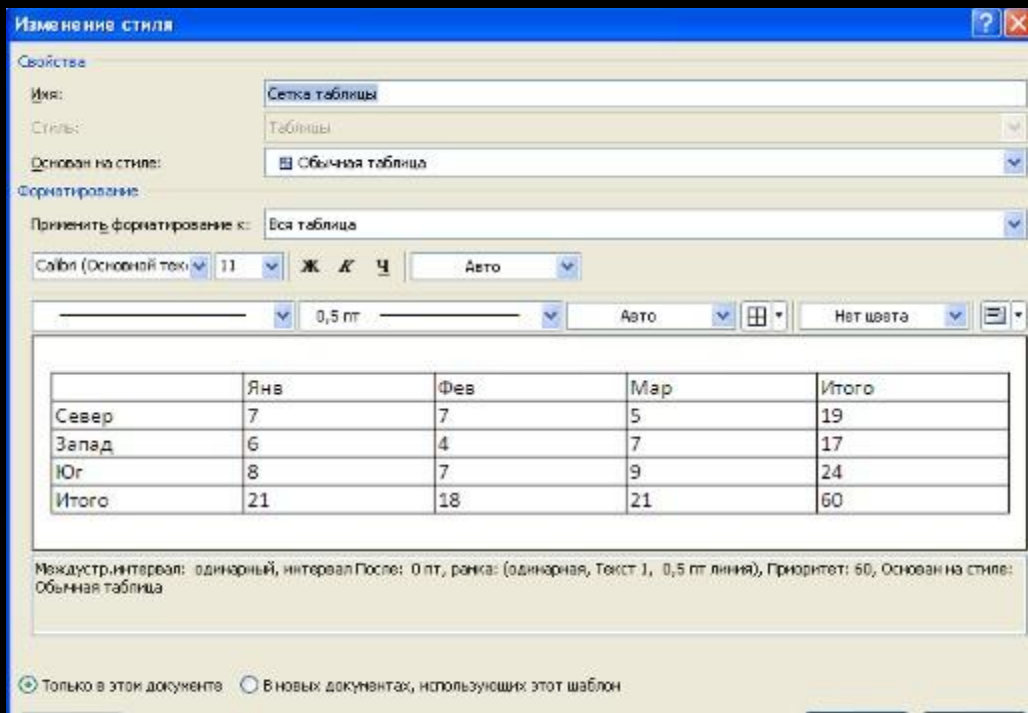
Изменение стиля

Свойства

Имя: Сетка таблицы

Стиль: Таблицы

Основан на стиле: Обычная таблица

Форматирование

Применить форматирование к: Вся таблица

Calibri (Основной тек 11 Ж К Ч Авто

0,5 пт Авто Нет цвета

| | Янв | Фев | Мар | Итого |
|---|---|---|---|---|
| Север | 7 | 7 | 5 | 19 |
| Запад | 6 | 4 | 7 | 17 |
| Юг | 8 | 7 | 9 | 24 |
| Итого | 21 | 18 | 21 | 60 |

Междустр.интервал: одинарный, интервал После: 0 пт, рамка: (одинарная, Текст 1, 0,5 пт линия), Приоритет: 60, Основан на стиле: Обычная таблица

Только в этом документе В новых документах, использующих этот шаблон